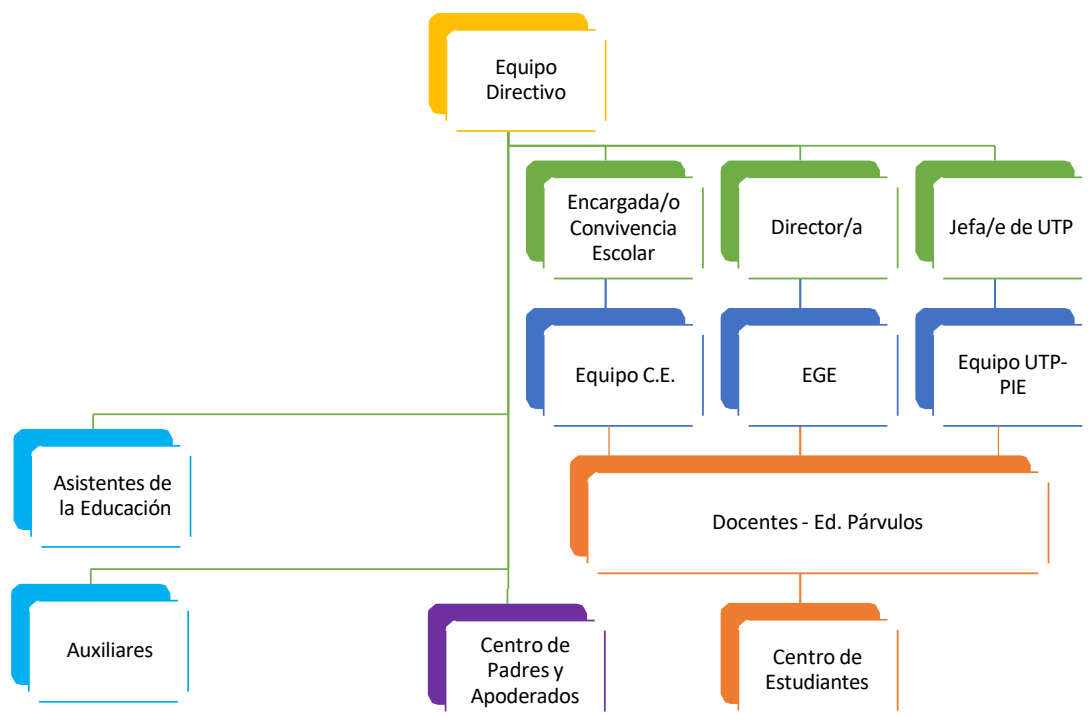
Equipo Directivo

Encargada/o Convivencia Escolar

Director/a

Jefa/e de UTP

Equipo C.E.

EGE

Equipo UTP-PIE

Asistentes de la Educación

Docentes - Ed. Párvulos

Auxiliares

Centro de Padres y Apoderados

Centro de Estudiantes